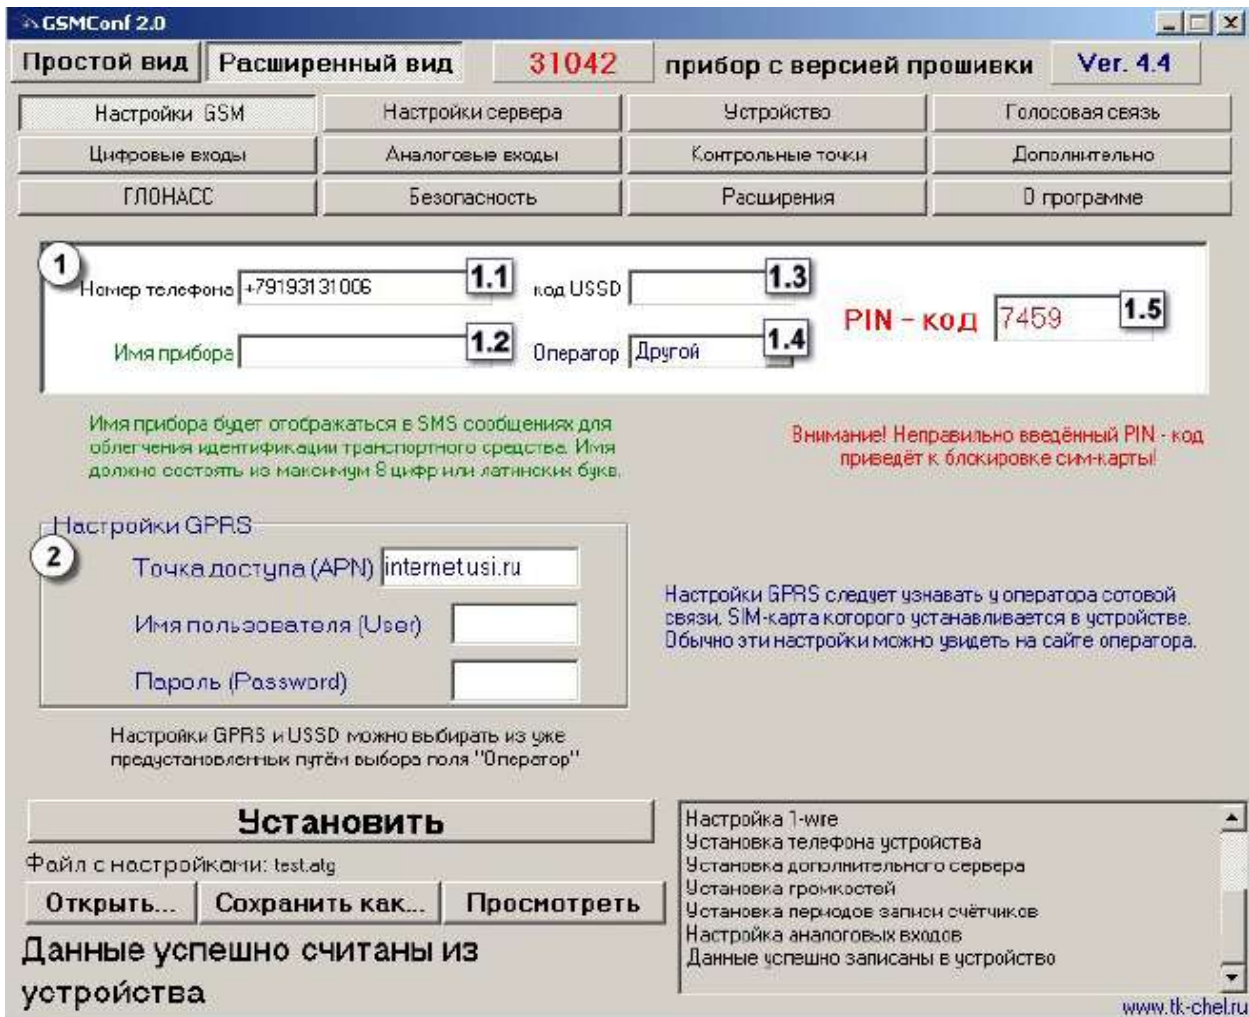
GSMConf 2.0

Простой вид | Расширенный вид | 31042 | прибор с версией прошивки | Ver. 4.4

Настройки GSM | Настройки сервера | Устройство | Голосовая связь
Цифровые входы | Аналоговые входы | Контрольные точки | Дополнительно
ГЛОНАСС | Безопасность | Расширения | О программе

1
Номер телефона +79193131006 1.1
код USSD 1.3
Имя прибора 1.2
Оператор Другой 1.4
PIN - код 7459 1.5

Имя прибора будет отображаться в SMS сообщениях для облегчения идентификации транспортного средства. Имя должно состоять из максимум 8 цифр или латинских букв.

Внимание! Неправильно введённый PIN - код приведёт к блокировке сим-карты!

Настройки GPRS
2
Точка доступа (APN) internetusi.ru
Имя пользователя (User)
Пароль (Password)

Настройки GPRS следует узнавать у оператора сотовой связи, SIM-карта которого устанавливается в устройстве. Обычно эти настройки можно увидеть на сайте оператора.

Настройки GPRS и USSD можно выбирать из уже предустановленных путём выбора поля "Оператор"

Установить
Файл с настройками: test.atg
Открыть... | Сохранить как... | Просмотреть
Данные успешно считаны из устройства

Настройка 1-wire
Установка телефона устройства
Установка дополнительного сервера
Установка громкостей
Установка периодов записи счётчиков
Настройка аналоговых входов
Данные успешно записаны в устройство

www.tk-chel.ru